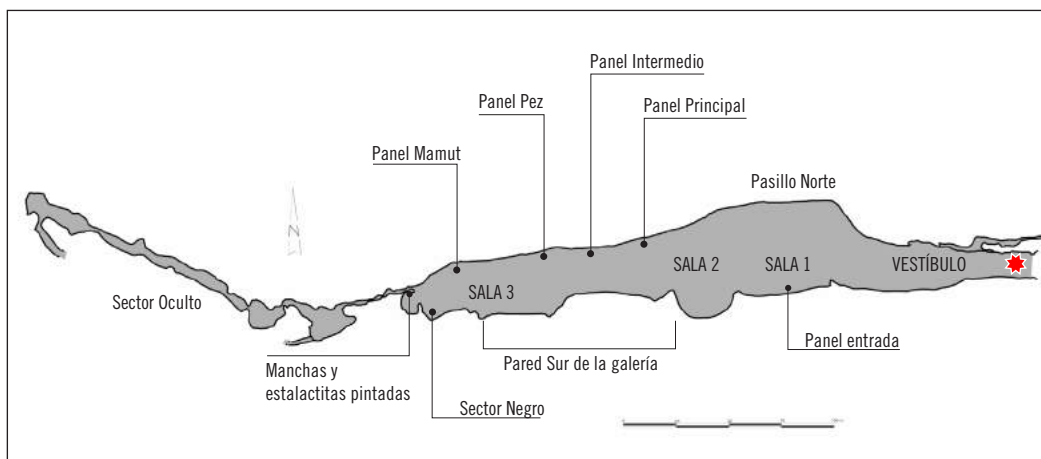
Panel Intermedio

Panel Pez

Panel Principal

Panel Mamut

Pasillo Norte

N

SALA 2

SALA 1

VESTÍBULO

SALA 3

Sector Oculto

Panel entrada

Pared Sur de la galería

Manchas y estalactitas pintadas

Sector Negro